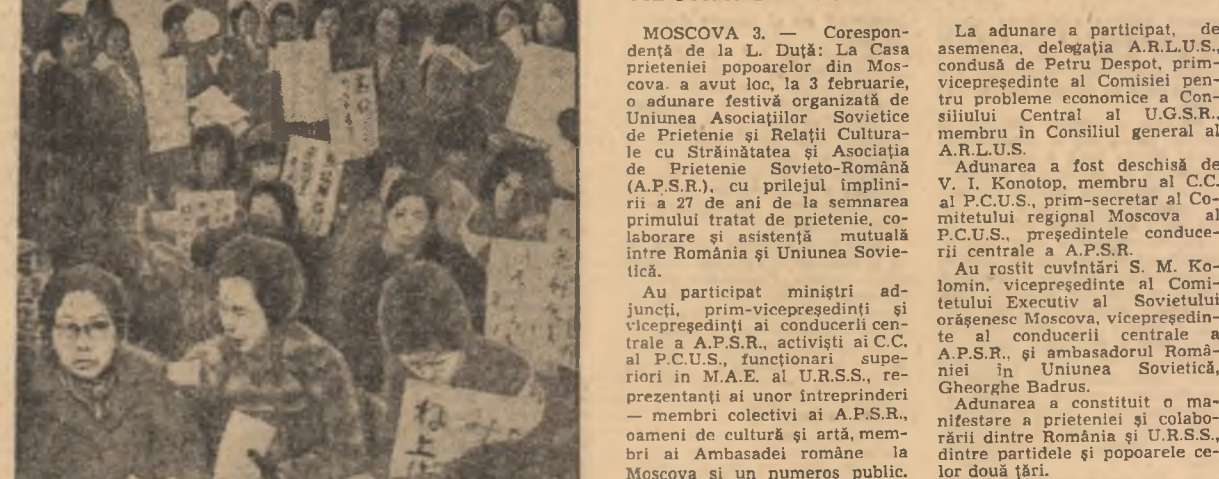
MOSCOVA 3. — Corespondență de la L. Duță: La Casa prieteniei popoarelor din Moscova a avut loc, la 3 februarie, o adunare festivă organizată de Uniunea Asociațiilor Sovietice de Prietenie și Relații Culturale cu Străinătatea și Asociația de Prietenie Sovieto-Română (A.P.S.R.), cu prilejul împlinirii a 27 de ani de la semnarea primului tratat de prietenie, colaborare și asistență mutuală între România și Uniunea Sovietică.

Au participat miniștri adjuncți, prim-vicepreședinți și vicepreședinți ai conducerii centrale a A.P.S.R., activiști ai C.C. al P.C.U.S., funcționari superiori in M.A.E. al U.R.S.S., reprezentanți ai unor întreprinderi — membri colectivi ai A.P.S.R., oameni de cultură și artă, membri ai Ambasadei române la Moscova și un numeros public.

La adunare a participat, de asemenea, delegația A.R.L.U.S., condusă de Petru Despot, prim-vicepreședinte al Comisiei pentru probleme economice a Consiliului Central al U.G.S.R., membru în Consiliul general al A.R.L.U.S.

Adunarea a fost deschisă de V. I. Konotop, membru al C.C. al P.C.U.S., prim-secretar al Comitetului regional Moscova al P.C.U.S., președintele conducerii centrale a A.P.S.R.

Au rostit cuvîntări S. M. Kolomin, vicepreședinte al Comitetului Executiv al Sovietului orășenesc Moscova, vicepreședinte al conducerii centrale a A.P.S.R., și ambasadorul României în Uniunea Sovietică, Gheorghe Badrus.

Adunarea a constituit o manifestare a prieteniei și colaborării dintre România și U.R.S.S., dintre partidele și popoarele celor două țări.